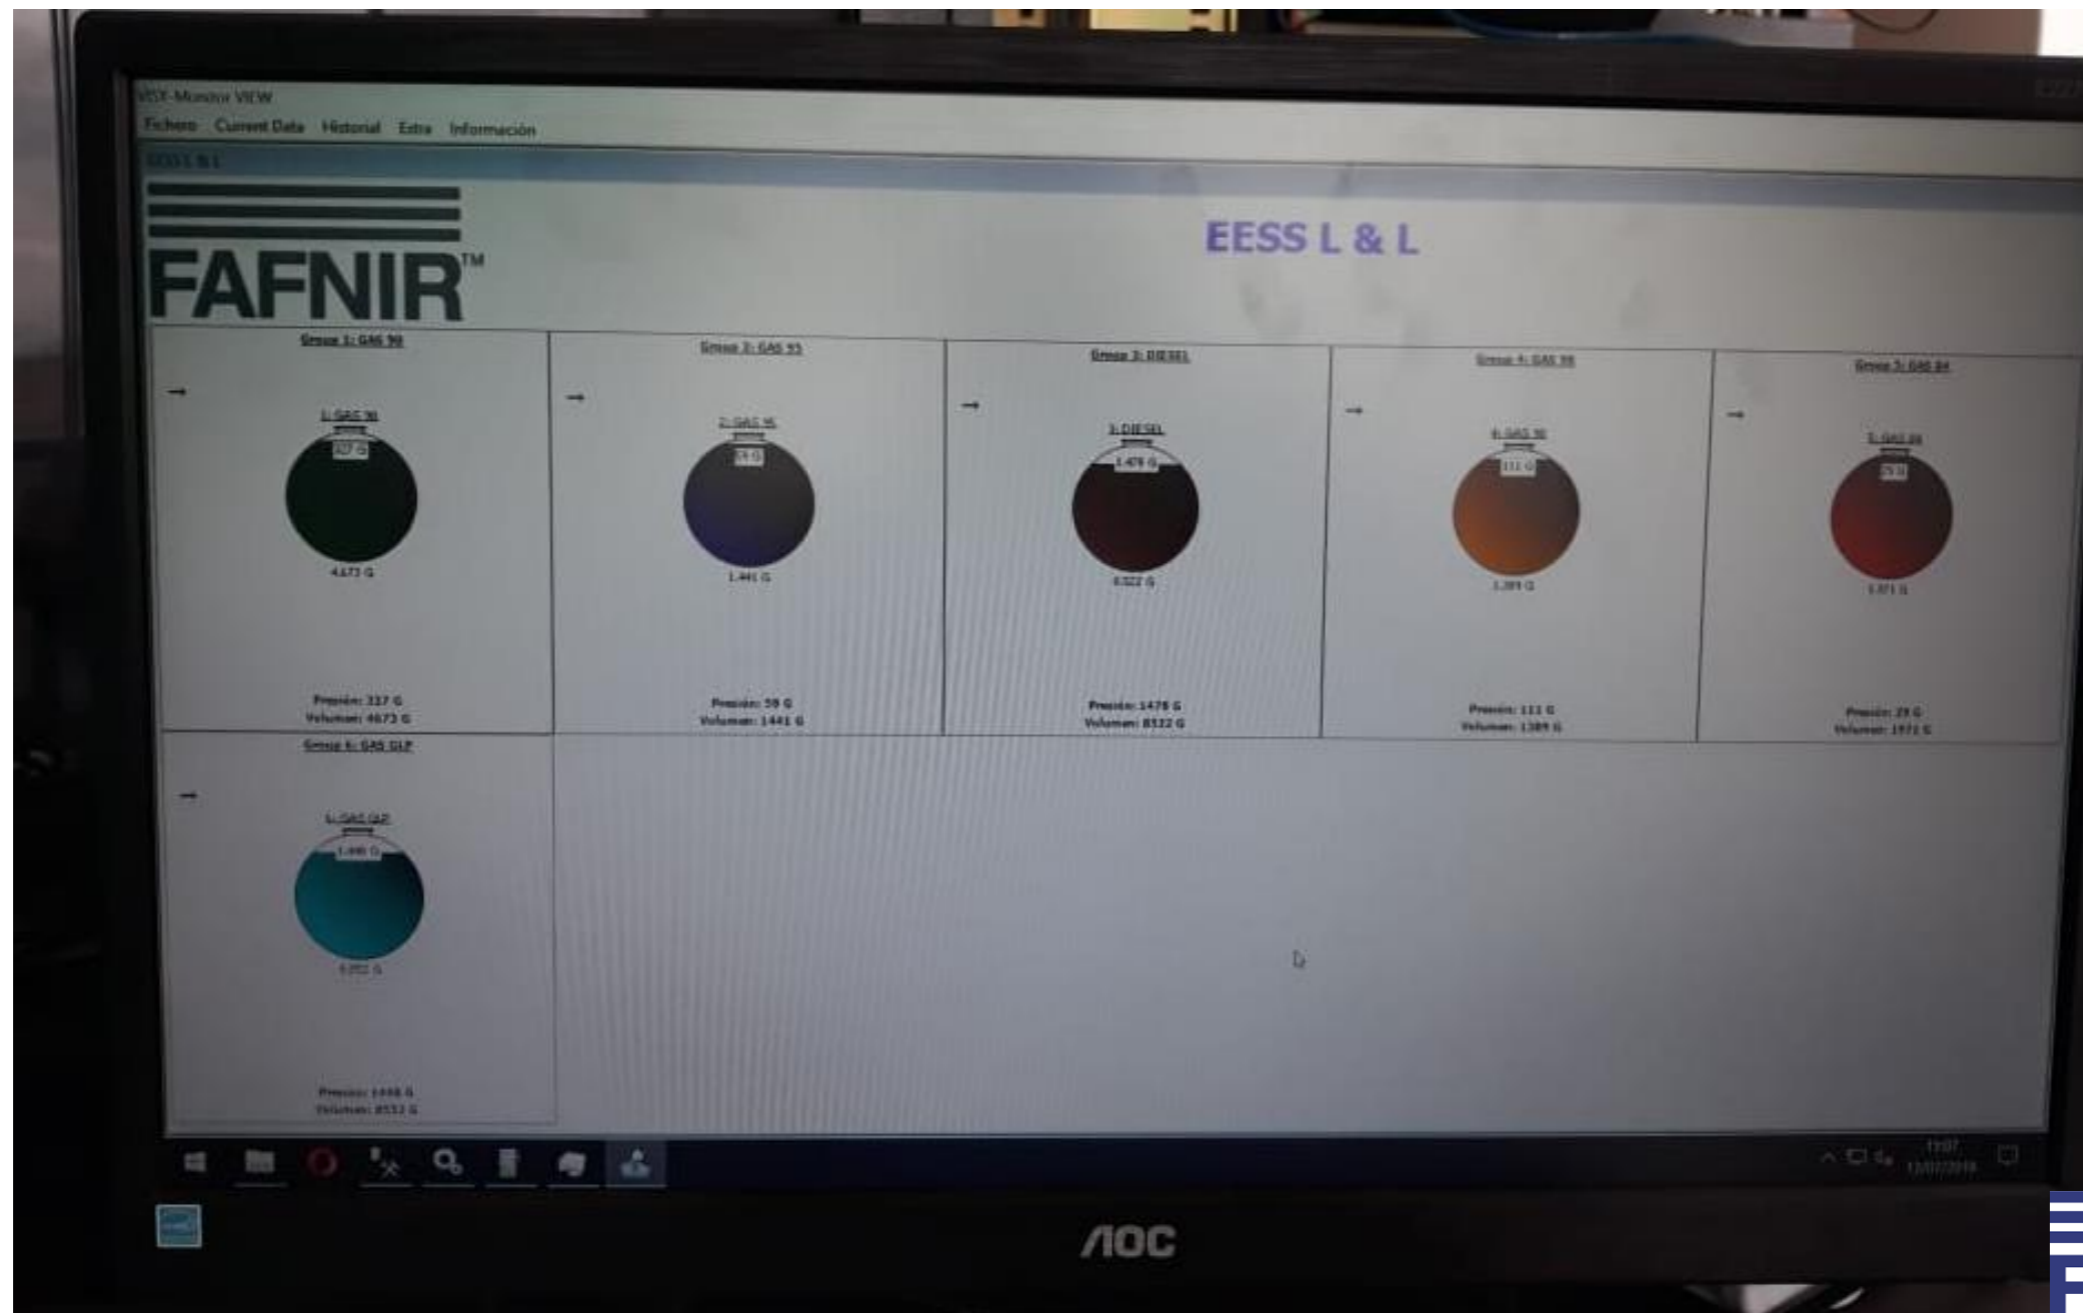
VISY-Monitor VIEW

Fichero Current Data Historial Extra Información

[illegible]

FAFNIR™

EESS L & L

Grupo 1: GAS 90

→

1: GAS 90

327 G

4.673 G

Presión: 327 G
Volumen: 4673 G

Grupo 2: GAS 95

→

2: GAS 95

59 G

1.441 G

Presión: 59 G
Volumen: 1441 G

Grupo 3: DIESEL

→

3: DIESEL

1.478 G

8.522 G

Presión: 1478 G
Volumen: 8522 G

Grupo 4: GAS 98

→

4: GAS 98

111 G

1.389 G

Presión: 111 G
Volumen: 1389 G

Grupo 5: GAS 84

→

5: GAS 84

29 G

1.971 G

Presión: 29 G
Volumen: 1971 G

Grupo 6: GAS GLP

→

6: GAS GLP

1.448 G

8.552 G

Presión: 1448 G
Volumen: 8552 G

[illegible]

AOC